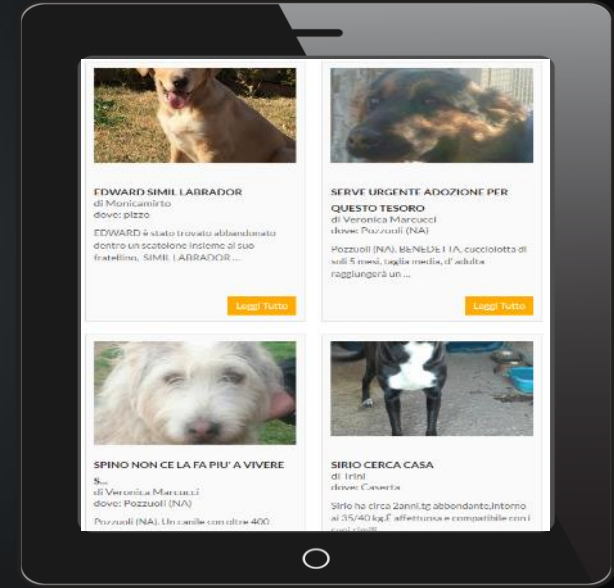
EDWARD SIMIL LABRADOR
di Monicamirto
dove: pizzo

EDWARD è stato trovato abbandonato dentro un scatolone insieme al suo fratellino, SIMIL LABRADOR ...

Leggi Tutto

SERVE URGENTE ADOZIONE PER QUESTO TESORO
di Veronica Marcucci
dove: Pozzuoli (NA)

Pozzuoli (NA). BENEDETTA, cucciolotta di soli 5 mesi, taglia media, d'adulta raggiungerà un ...

Leggi Tutto

SPINO NON CE LA FA PIU' A VIVERE S...
di Veronica Marcucci
dove: Pozzuoli (NA)

Pozzuoli (NA). Un canile con oltre 400 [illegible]

SIRIO CERCA CASA
di Irini
dove: Caserta

Sirio ha circa 2anni,tg abbondante,intorno ai 35/40 kg,È affettuoso e compatibile con i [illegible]